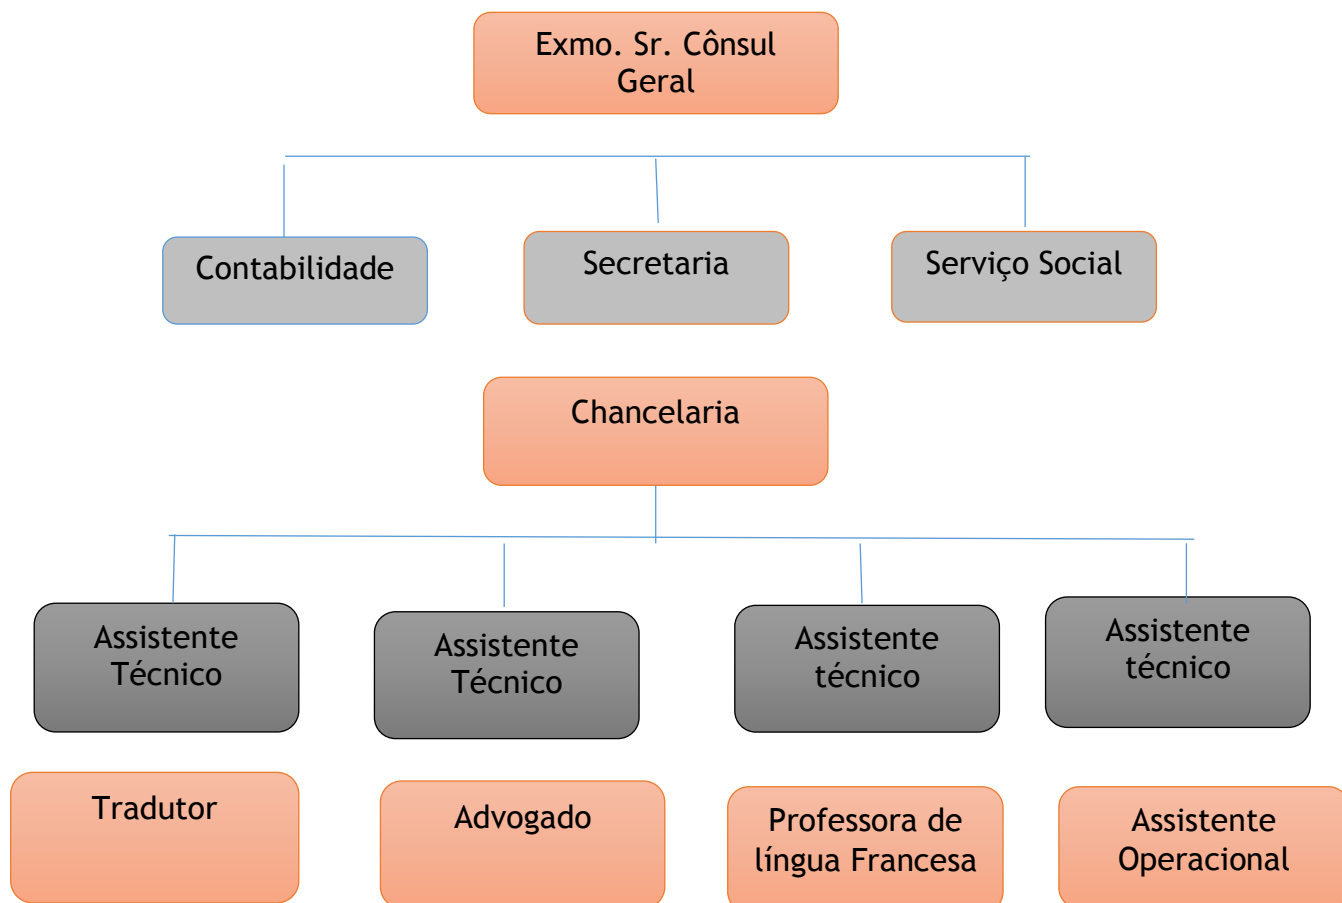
Exmo. Sr. Cônsul Geral

Contabilidade

Secretaria

Serviço Social

Chancelaria

Assistente Técnico

Assistente Técnico

Assistente técnico

Assistente técnico

Tradutor

Advogado

Professora de língua Francesa

Assistente Operacional